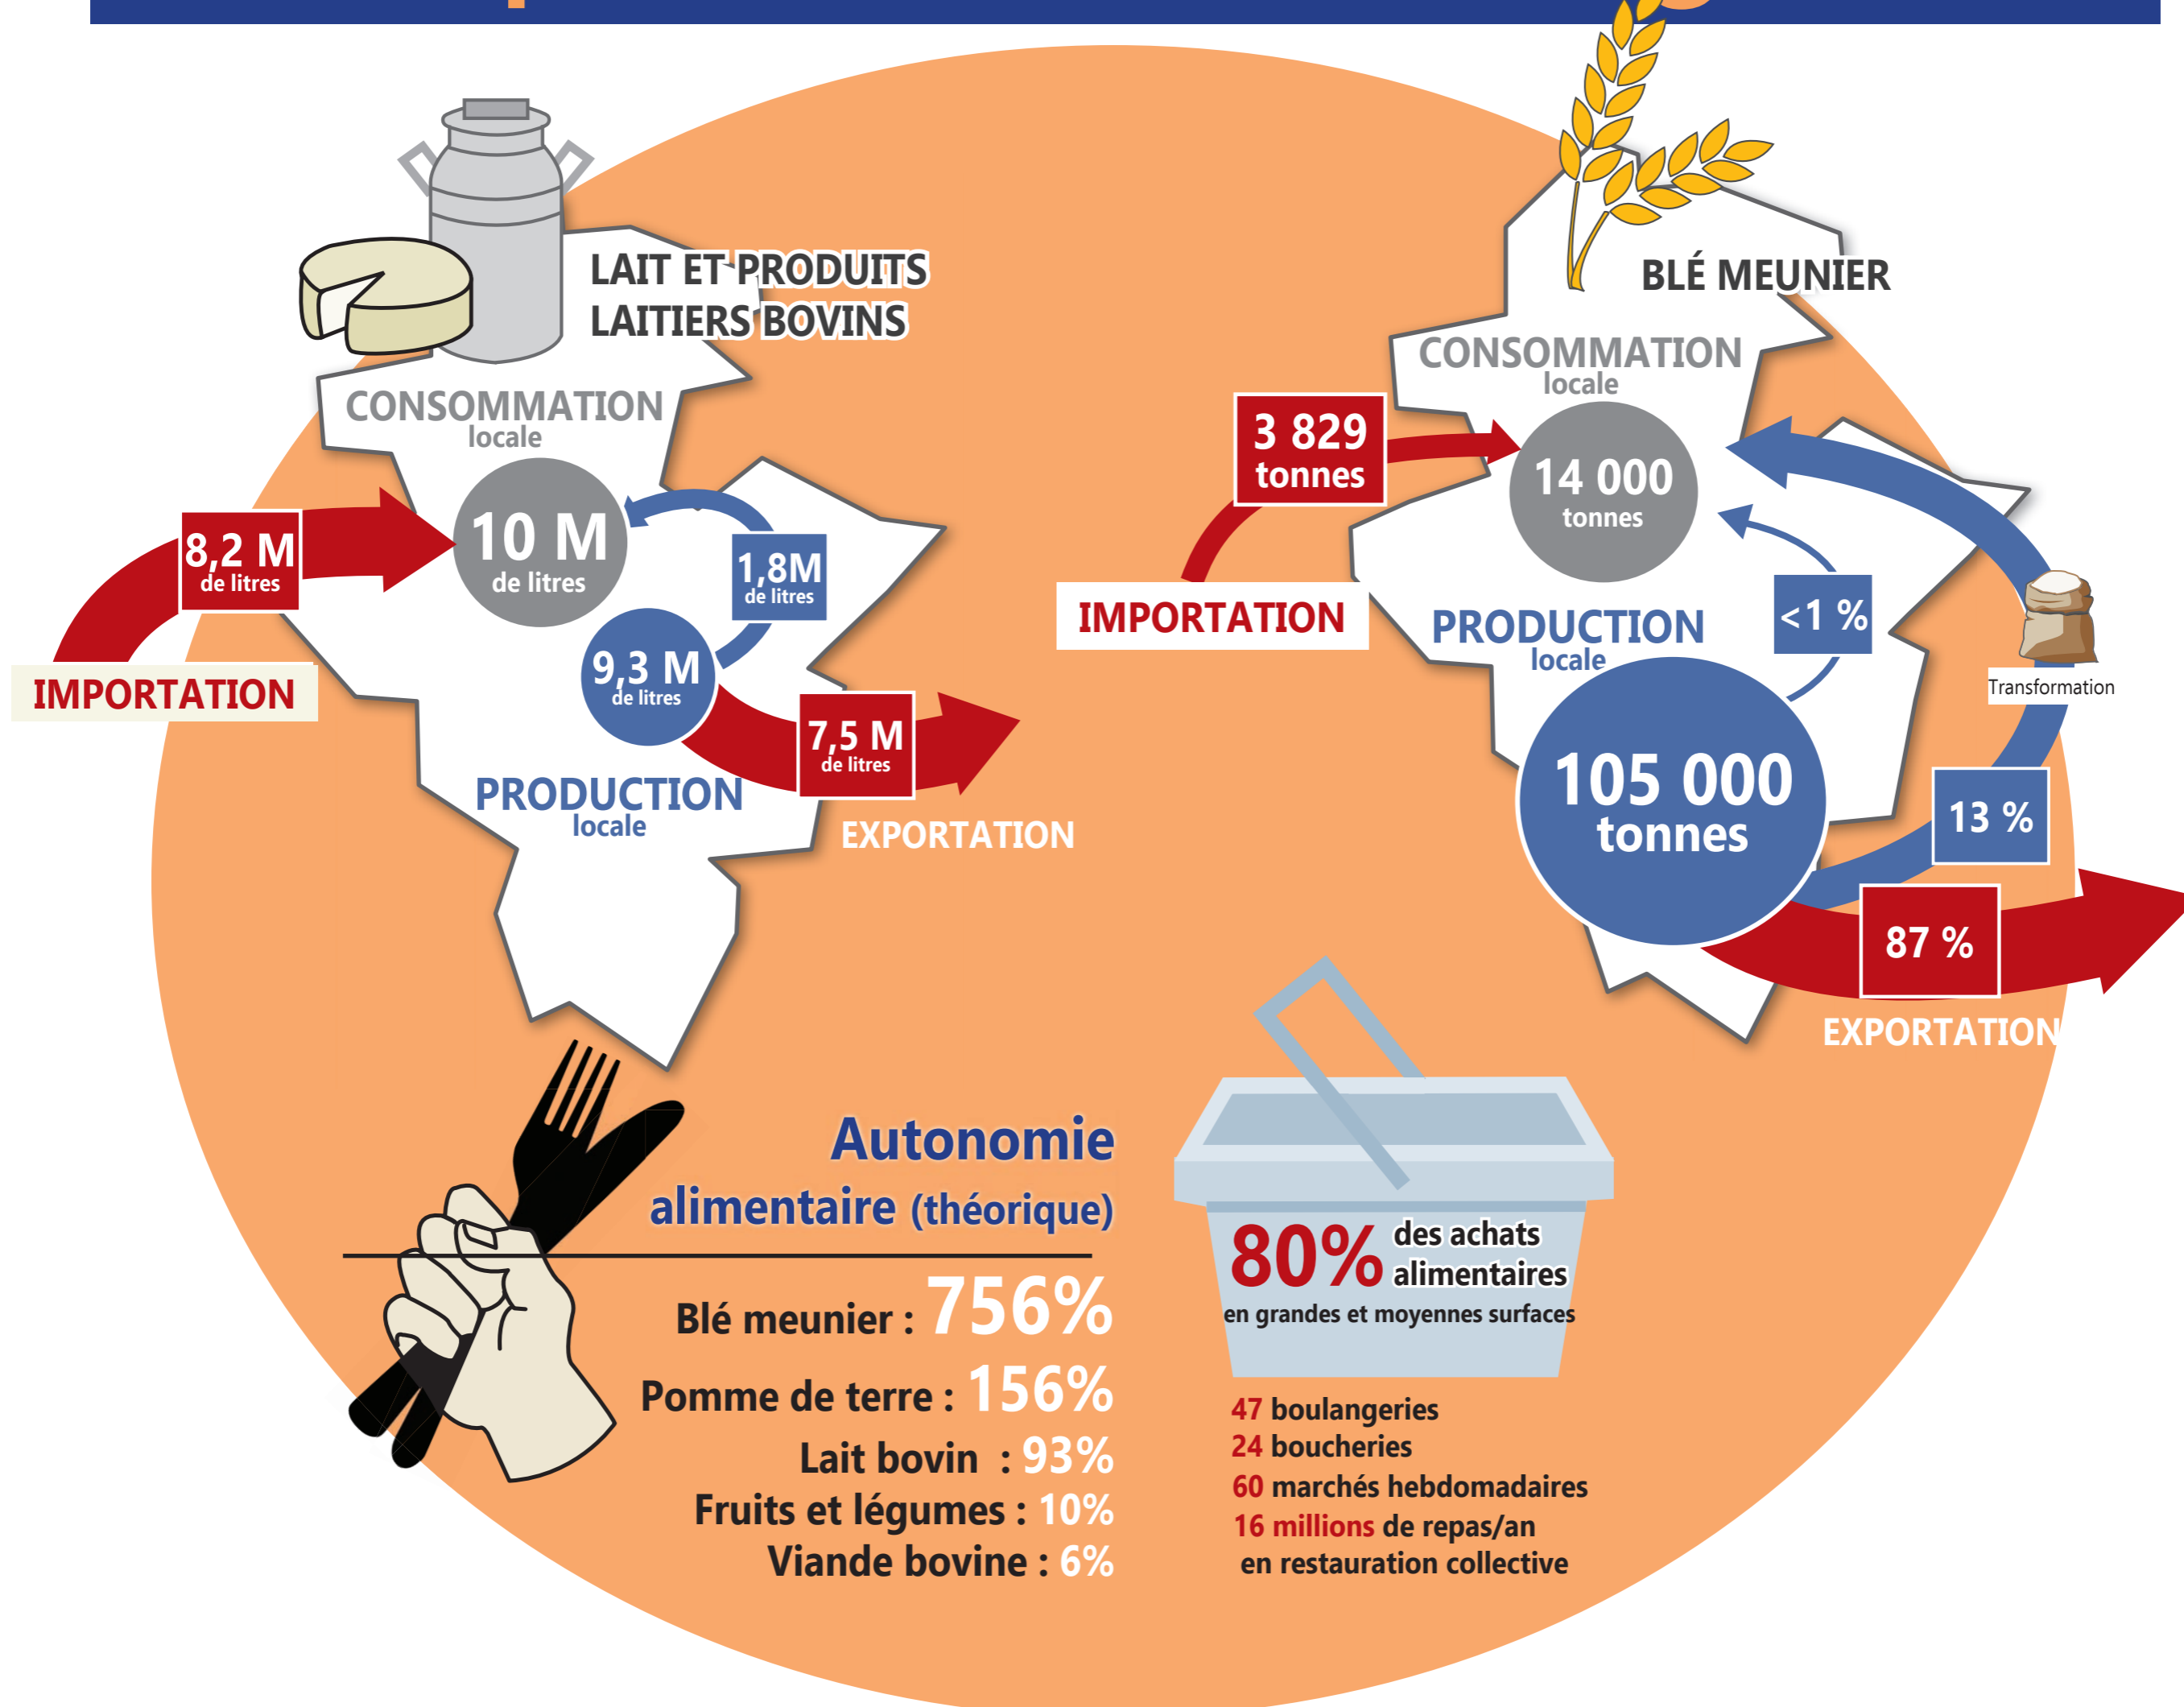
LAIT ET PRODUITS LAITIERS BOVINS

CONSOMMATION locale

10 M de litres

8,2 M de litres

IMPORTATION

1,8M de litres

9,3 M de litres

7,5 M de litres

PRODUCTION locale

EXPORTATION

BLÉ MEUNIER

CONSOMMATION locale

3 829 tonnes

14 000 tonnes

IMPORTATION

PRODUCTION locale

<1 %

Transformation

105 000 tonnes

13 %

87 %

EXPORTATION

Autonomie alimentaire (théorique)

Blé meunier : 756%
Pomme de terre : 156%
Lait bovin : 93%
Fruits et légumes : 10%
Viande bovine : 6%

80% des achats alimentaires en grandes et moyennes surfaces

47 boulangeries
24 boucheries
60 marchés hebdomadaires
16 millions de repas/an en restauration collective